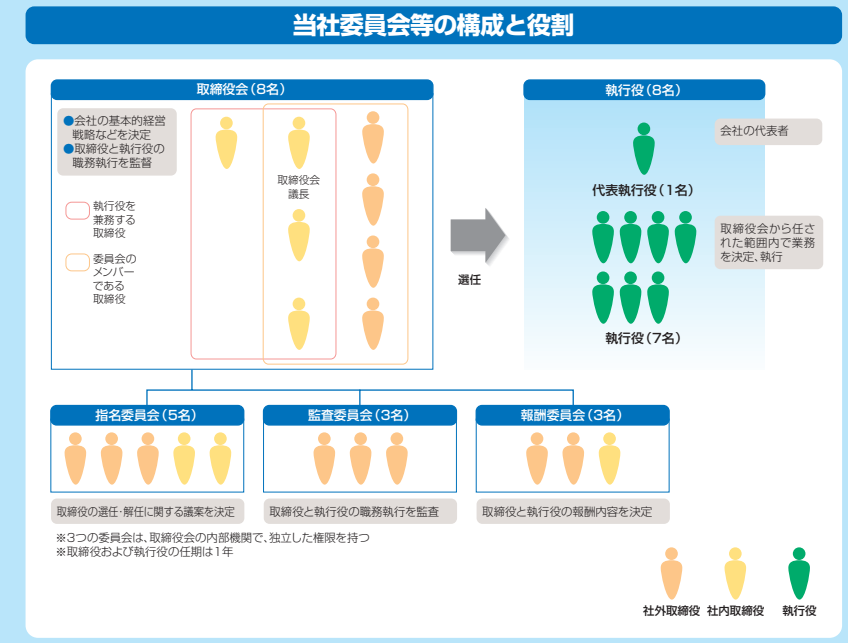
当社委員会等の構成と役割

取締役会（8名）

●会社の基本的経営戦略などを決定
●取締役と執行役の職務執行を監督

執行役を兼務する取締役

委員会のメンバーである取締役

取締役会議長

選任

執行役（8名）

会社の代表者

代表執行役（1名）

取締役会から任された範囲内で業務を決定、執行

執行役（7名）

指名委員会（5名）

取締役の選任・解任に関する議案を決定

監査委員会（3名）

取締役と執行役の職務執行を監査

報酬委員会（3名）

取締役と執行役の報酬内容を決定

※3つの委員会は、取締役会の内部機関で、独立した権限を持つ
※取締役および執行役の任期は1年

社外取締役　社内取締役　執行役